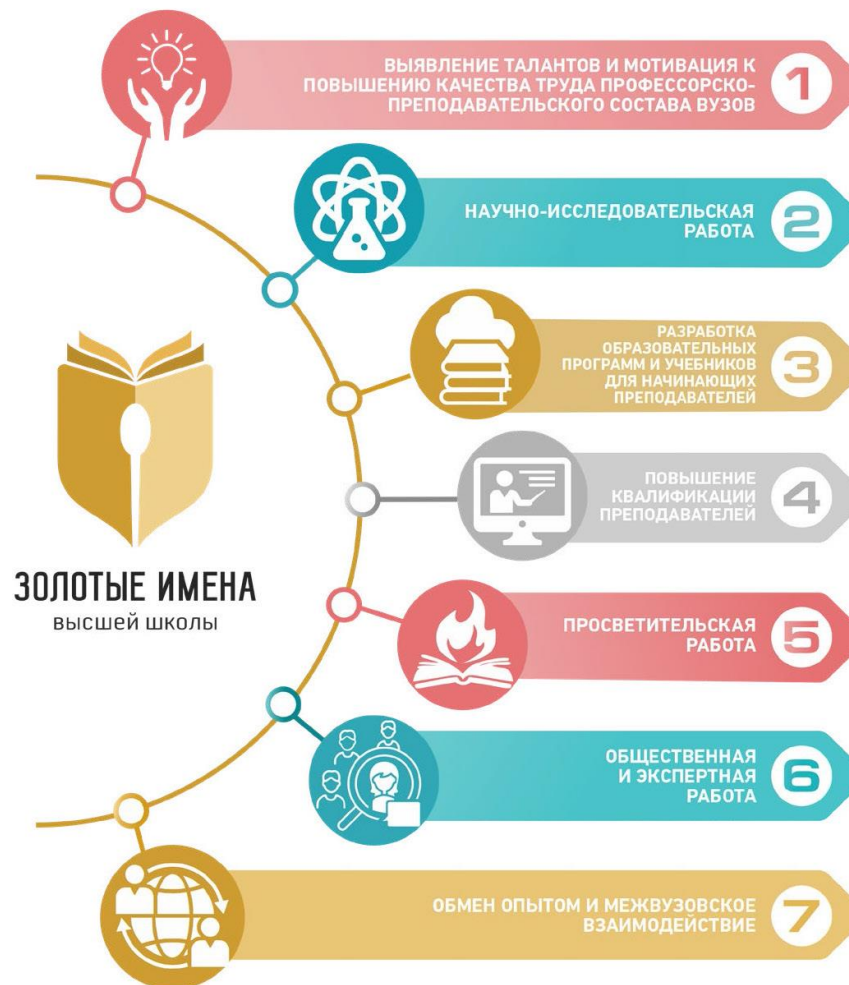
ВЫЯВЛЕНИЕ ТАЛАНТОВ И МОТИВАЦИЯ К ПОВЫШЕНИЮ КАЧЕСТВА ТРУДА ПРОФЕССОРСКО-ПРЕПОДАВАТЕЛЬСКОГО СОСТАВА ВУЗОВ 1

НАУЧНО-ИССЛЕДОВАТЕЛЬСКАЯ РАБОТА 2

РАЗРАБОТКА ОБРАЗОВАТЕЛЬНЫХ ПРОГРАММ И УЧЕБНИКОВ ДЛЯ НАЧИНАЮЩИХ ПРЕПОДАВАТЕЛЕЙ 3

ПОВЫШЕНИЕ КВАЛИФИКАЦИИ ПРЕПОДАВАТЕЛЕЙ 4

ЗОЛОТЫЕ ИМЕНА
высшей школы

ПРОСВЕТИТЕЛЬСКАЯ РАБОТА 5

ОБЩЕСТВЕННАЯ И ЭКСПЕРТНАЯ РАБОТА 6

ОБМЕН ОПЫТОМ И МЕЖВУЗОВСКОЕ ВЗАИМОДЕЙСТВИЕ 7